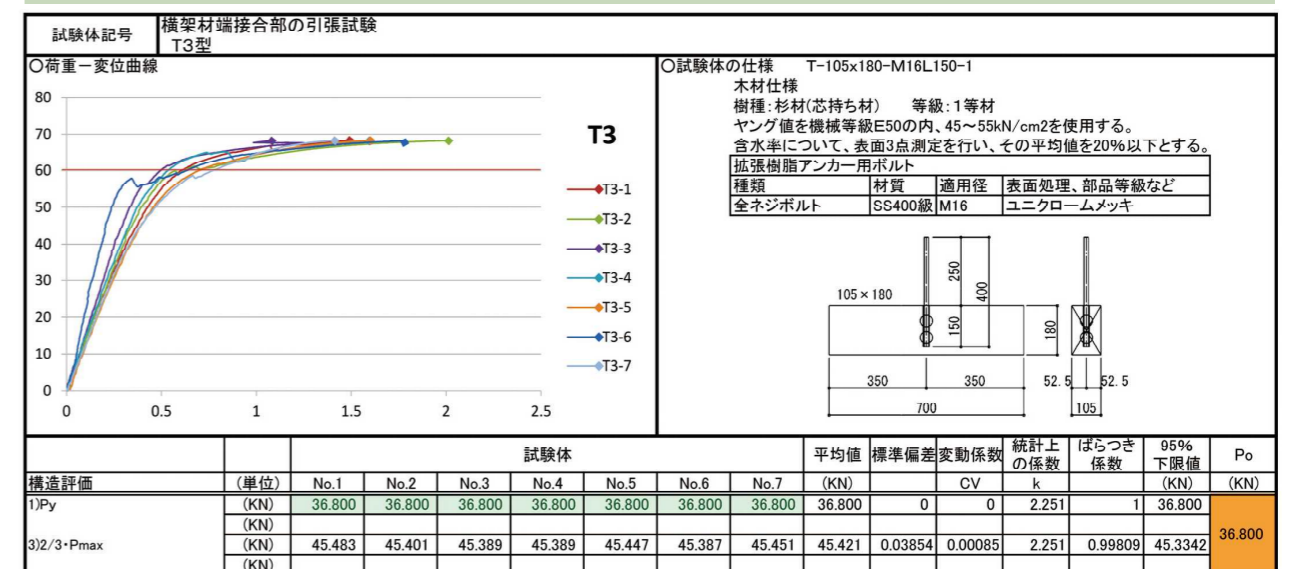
| 試験体記号 | 横架材端接合部の引張試験 T3型 |
|---|---|

○荷重ー変位曲線

T3

80
70
60
50
40
30
20
10
0
0 0.5 1 1.5 2 2.5

T3-1
T3-2
T3-3
T3-4
T3-5
T3-6
T3-7

○試験体の仕様 T-105x180-M16L150-1
木材仕様
樹種：杉材(芯持ち材) 等級：1等材
ヤング値を機械等級E50の内、45～55kN/cm2を使用する。
含水率について、表面3点測定を行い、その平均値を20%以下とする。

| 拡張樹脂アンカー用ボルト | | | |
|---|---|---|---|
| 種類 | 材質 | 適用径 | 表面処理、部品等級など |
| 全ネジボルト | SS400級 | M16 | ユニクロームメッキ |

105×180
250
400
150
180
350 350
52.5 52.5
700
105

| | | 試験体 | | | | | | | 平均値 | 標準偏差 | 変動係数 | 統計上の係数 | ばらつき係数 | 95% 下限値 | Po |
|---|---|---|---|---|---|---|---|---|---|---|---|---|---|---|---|
| 構造評価 | (単位) | No.1 | No.2 | No.3 | No.4 | No.5 | No.6 | No.7 | (KN) | | CV | k | | (KN) | (KN) |
| 1)Py | (KN) | 36.800 | 36.800 | 36.800 | 36.800 | 36.800 | 36.800 | 36.800 | 36.800 | 0 | 0 | 2.251 | 1 | 36.800 | 36.800 |
| | (KN) | | | | | | | | | | | | | | |
| 3)2/3・Pmax | (KN) | 45.483 | 45.401 | 45.389 | 45.389 | 45.447 | 45.387 | 45.451 | 45.421 | 0.03854 | 0.00085 | 2.251 | 0.99809 | 45.3342 | |
| | (KN) | | | | | | | | | | | | | | |